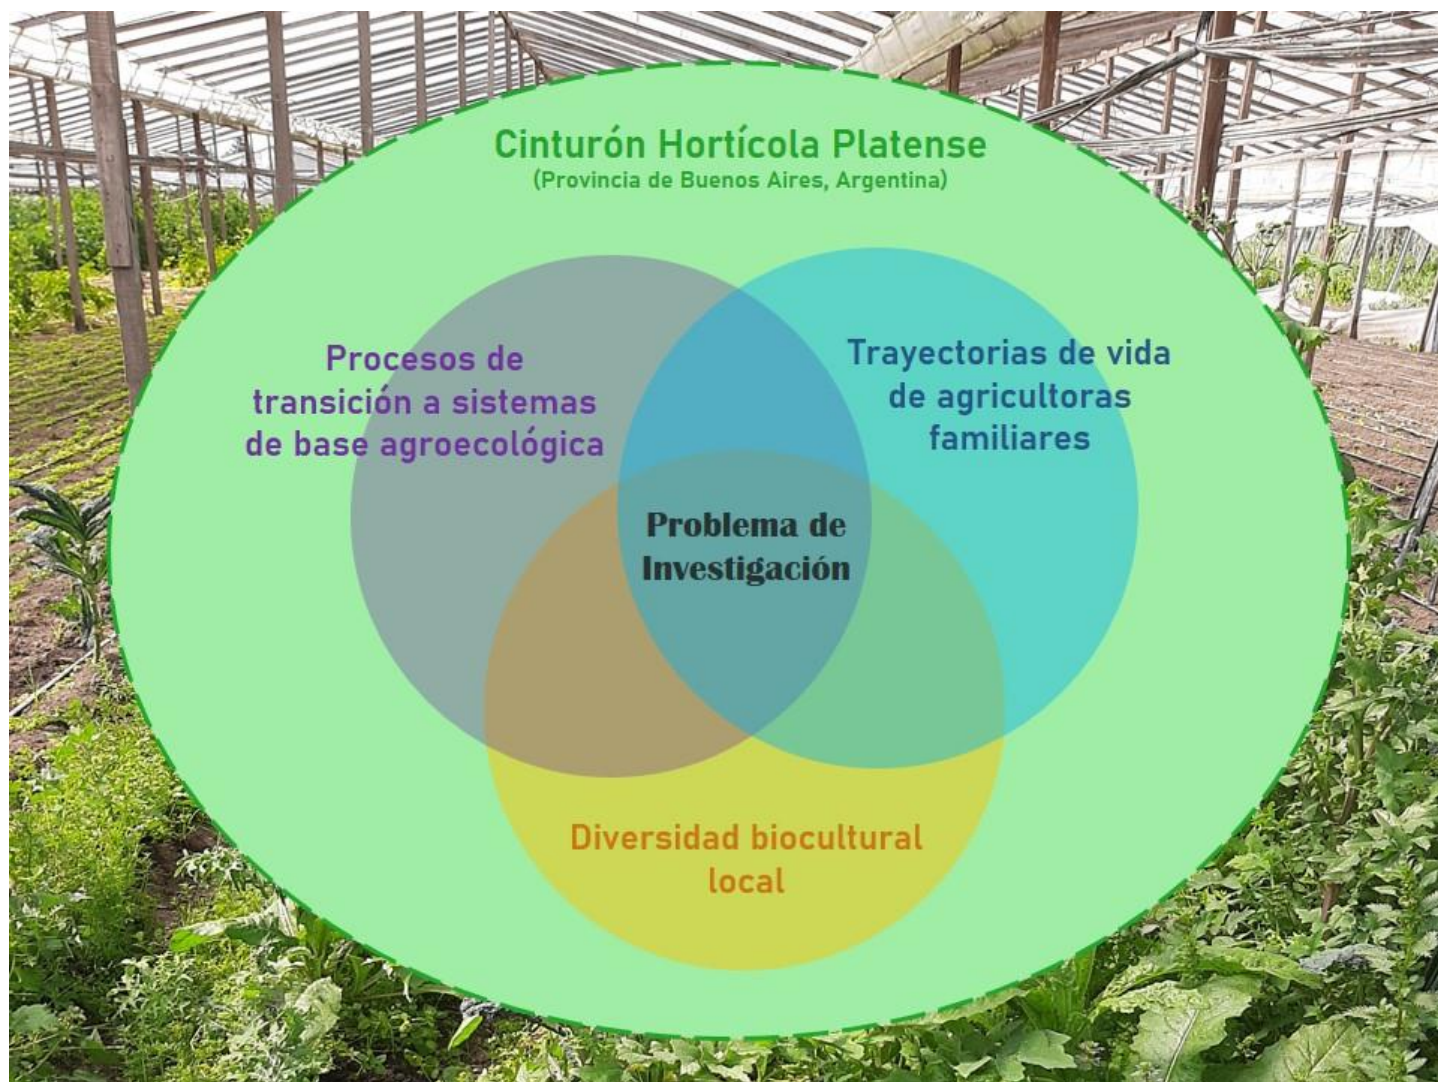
Cinturón Hortícola Platense
(Provincia de Buenos Aires, Argentina)

Procesos de transición a sistemas de base agroecológica

Trayectorias de vida de agricultoras familiares

Problema de Investigación

Diversidad biocultural local